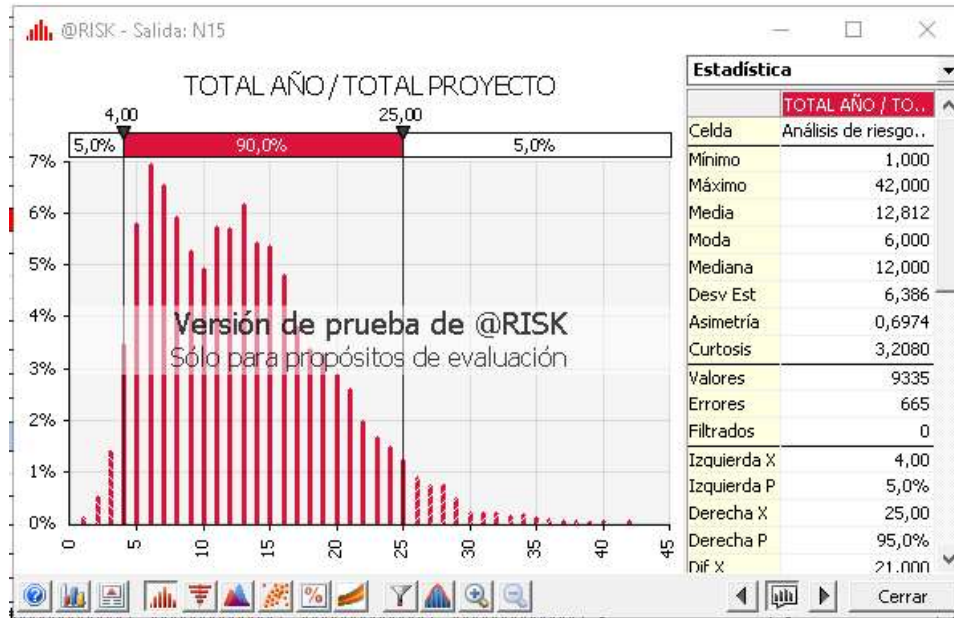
@RISK - Salida: N15

TOTAL AÑO / TOTAL PROYECTO

4,00 25,00

5,0% 90,0% 5,0%

7%
6%
5%
4%
3%
2%
1%
0%

0 5 10 15 20 25 30 35 40 45

Versión de prueba de @RISK
Sólo para propósitos de evaluación

Estadística

| | TOTAL AÑO / TO... |
|---|---|
| Celda | Análisis de riesgo... |
| Mínimo | 1,000 |
| Máximo | 42,000 |
| Media | 12,812 |
| Moda | 6,000 |
| Mediana | 12,000 |
| Desv Est | 6,386 |
| Asimetría | 0,6974 |
| Curtosis | 3,2080 |
| Valores | 9335 |
| Errores | 665 |
| Filtrados | 0 |
| Izquierda X | 4,00 |
| Izquierda P | 5,0% |
| Derecha X | 25,00 |
| Derecha P | 95,0% |
| Dif X | 21,000 |

Cerrar